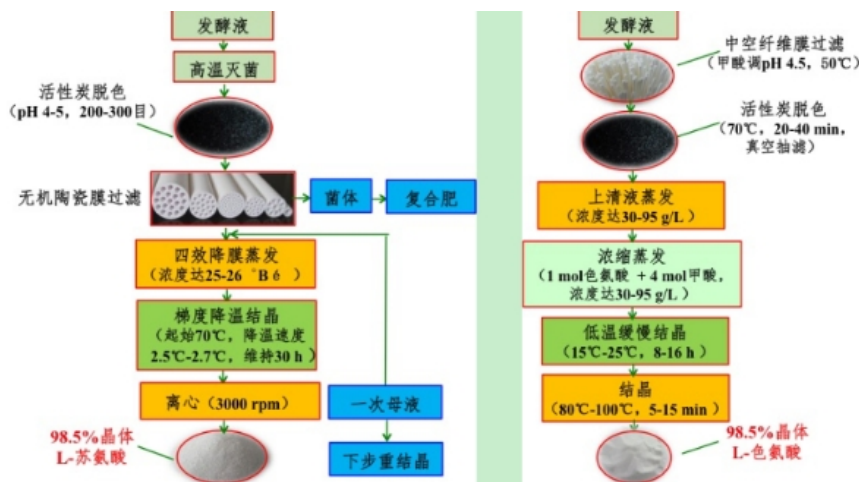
发酵液

高温灭菌

活性炭脱色
（pH 4-5，200-300目）

无机陶瓷膜过滤

菌体

复合肥

四效降膜蒸发
（浓度达25-26 °B é ）

梯度降温结晶
（起始70℃，降温速度2.5℃-2.7℃，维持30 h ）

离心（3000 rpm）

一次母液

98.5%晶体
L-苏氨酸

下步重结晶

发酵液

中空纤维膜过滤
（甲酸调pH 4.5，50℃）

活性炭脱色
（70℃，20-40 min，真空抽滤）

上清液蒸发
（浓度达30-95 g/L ）

浓缩蒸发
（1 mol色氨酸 + 4 mol甲酸，浓度达30-95 g/L）

低温缓慢结晶
（15℃-25℃，8-16 h ）

结晶
（80℃-100℃，5-15 min ）

98.5%晶体
L-色氨酸